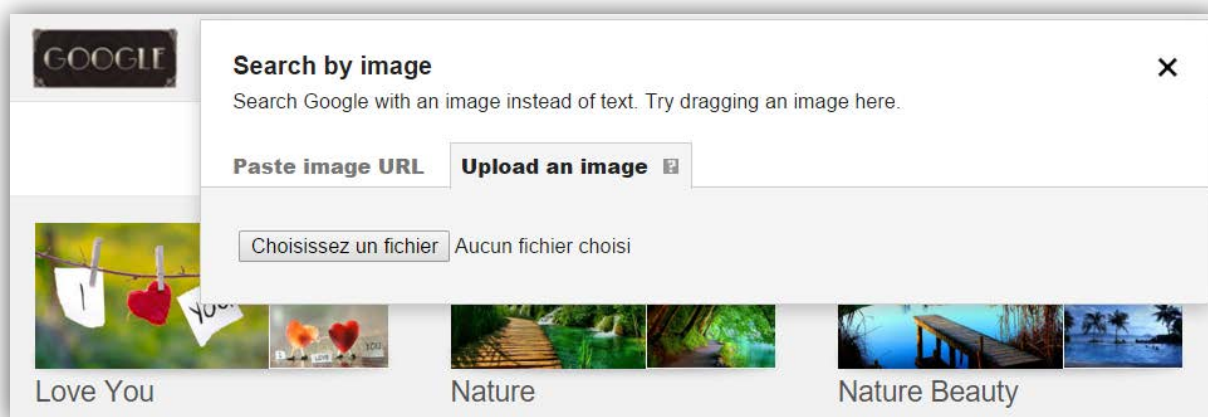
GOOGLE

Search by image

Search Google with an image instead of text. Try dragging an image here.

×

Paste image URL

Upload an image

Choisissez un fichier Aucun fichier choisi

I YOU

I LOVE YOU

Love You

Nature

Nature Beauty